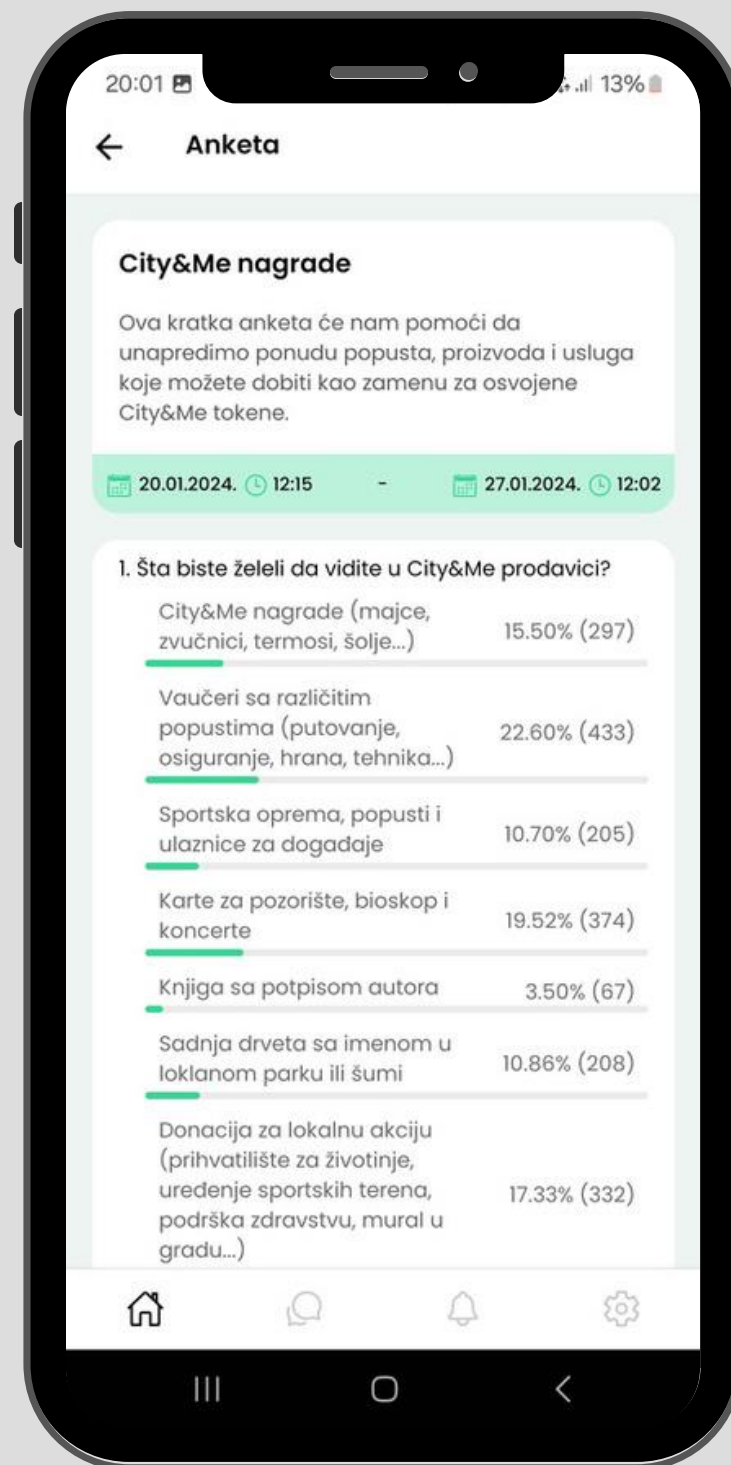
20:01 13%

Anketa

City&Me nagrade

Ova kratka anketa će nam pomoći da unapredimo ponudu popusta, proizvoda i usluga koje možete dobiti kao zamenu za osvojene City&Me tokene.

20.01.2024. 12:15 - 27.01.2024. 12:02

1. Šta biste želeli da vidite u City&Me prodavici?

City&Me nagrade (majce, zvučnici, termosi, šolje...) 15.50% (297)

Vaučeri sa različitim popustima (putovanje, osiguranje, hrana, tehnika...) 22.60% (433)

Sportska oprema, popusti i ulaznice za događaje 10.70% (205)

Karte za pozorište, bioskop i koncerte 19.52% (374)

Knjiga sa potpisom autora 3.50% (67)

Sadnja drveta sa imenom u loklanom parku ili šumi 10.86% (208)

Donacija za lokalnu akciju (prihvatilište za životinje, uređenje sportskih terena, podrška zdravstvu, mural u gradu...) 17.33% (332)